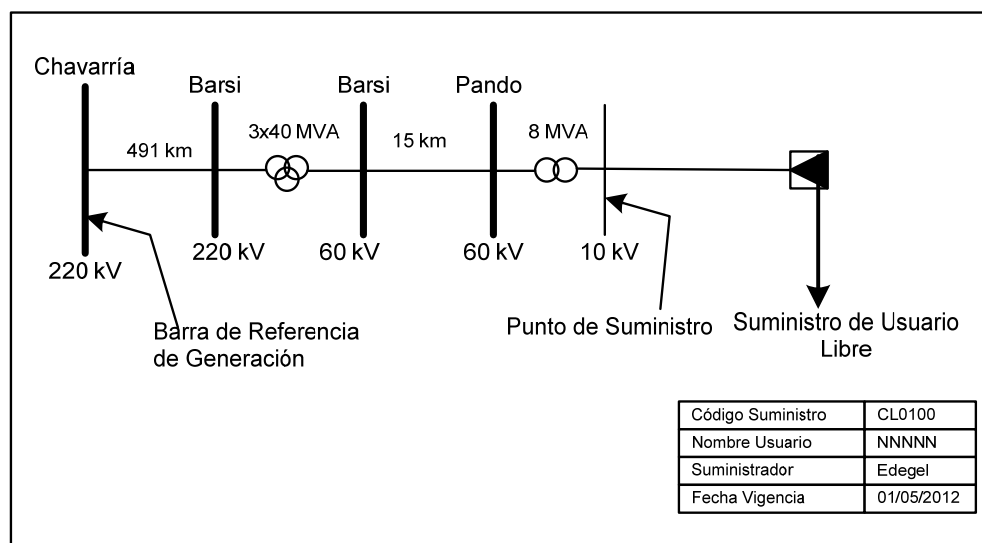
Chavarría

Barsi

Barsi

Pando

491 km

3x40 MVA

15 km

8 MVA

220 kV

220 kV

60 kV

60 kV

10 kV

Barra de Referencia de Generación

Punto de Suministro

Suministro de Usuario Libre

| Código Suministro | CL0100 |
|---|---|
| Nombre Usuario | NNNNN |
| Suministrador | Edegel |
| Fecha Vigencia | 01/05/2012 |